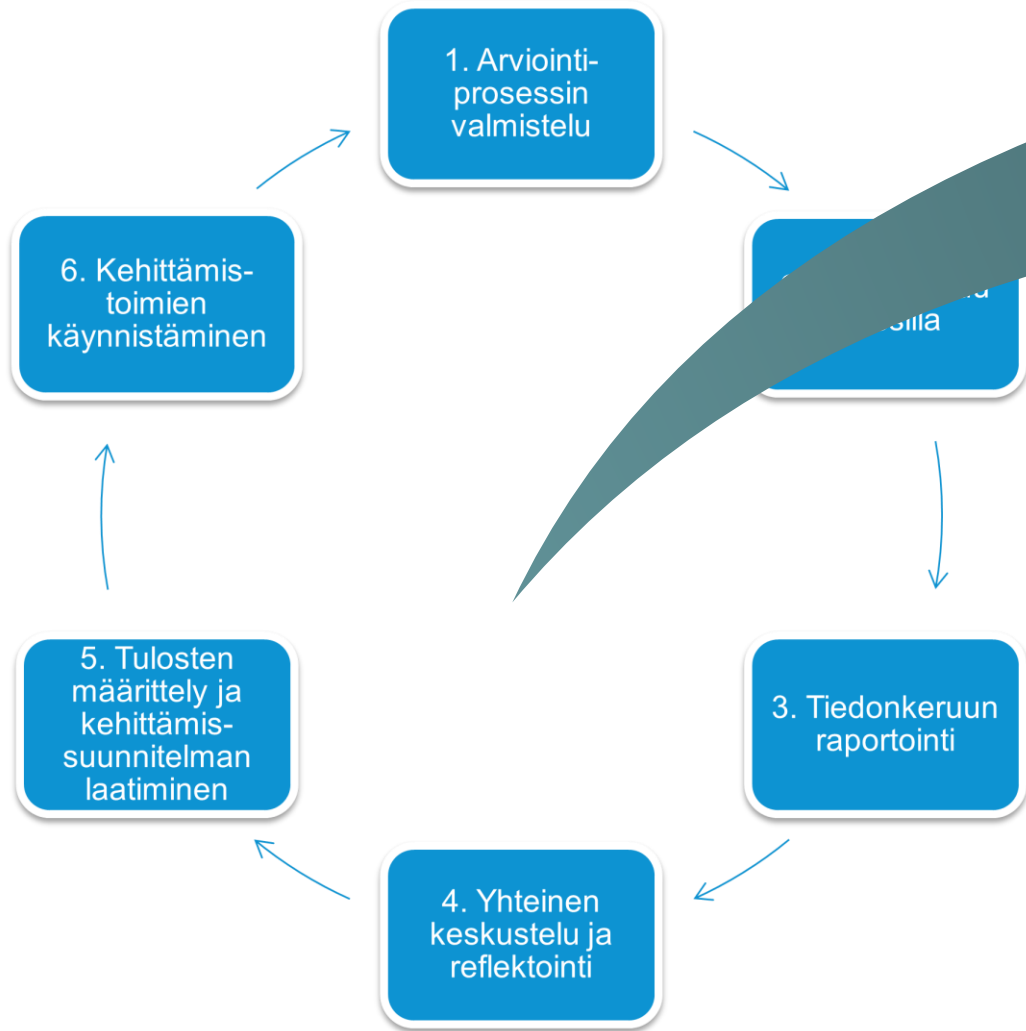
1. Arviointiprosessin valmistelu

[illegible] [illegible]u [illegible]sillä

3. Tiedonkeruun raportointi

4. Yhteinen keskustelu ja reflektointi

5. Tulosten määrittely ja kehittämissuunnitelman laatiminen

6. Kehittämistoimien käynnistäminen